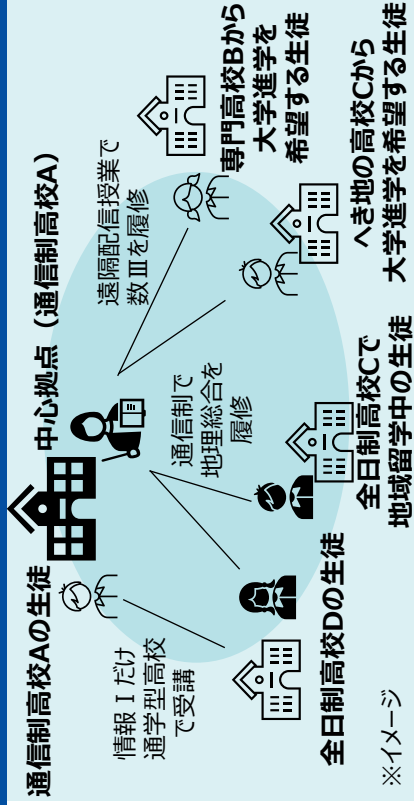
通信制高校Aの生徒

情報Ⅰだけ通学型高校で受講

中心拠点（通信制高校A）

遠隔配信授業で数Ⅲを履修

通信制で地理総合を履修

専門高校Bから大学進学を希望する生徒

へき地の高校Cから大学進学を希望する生徒

全日制高校Cで地域留学中の生徒

全日制高校Dの生徒

※イメージ